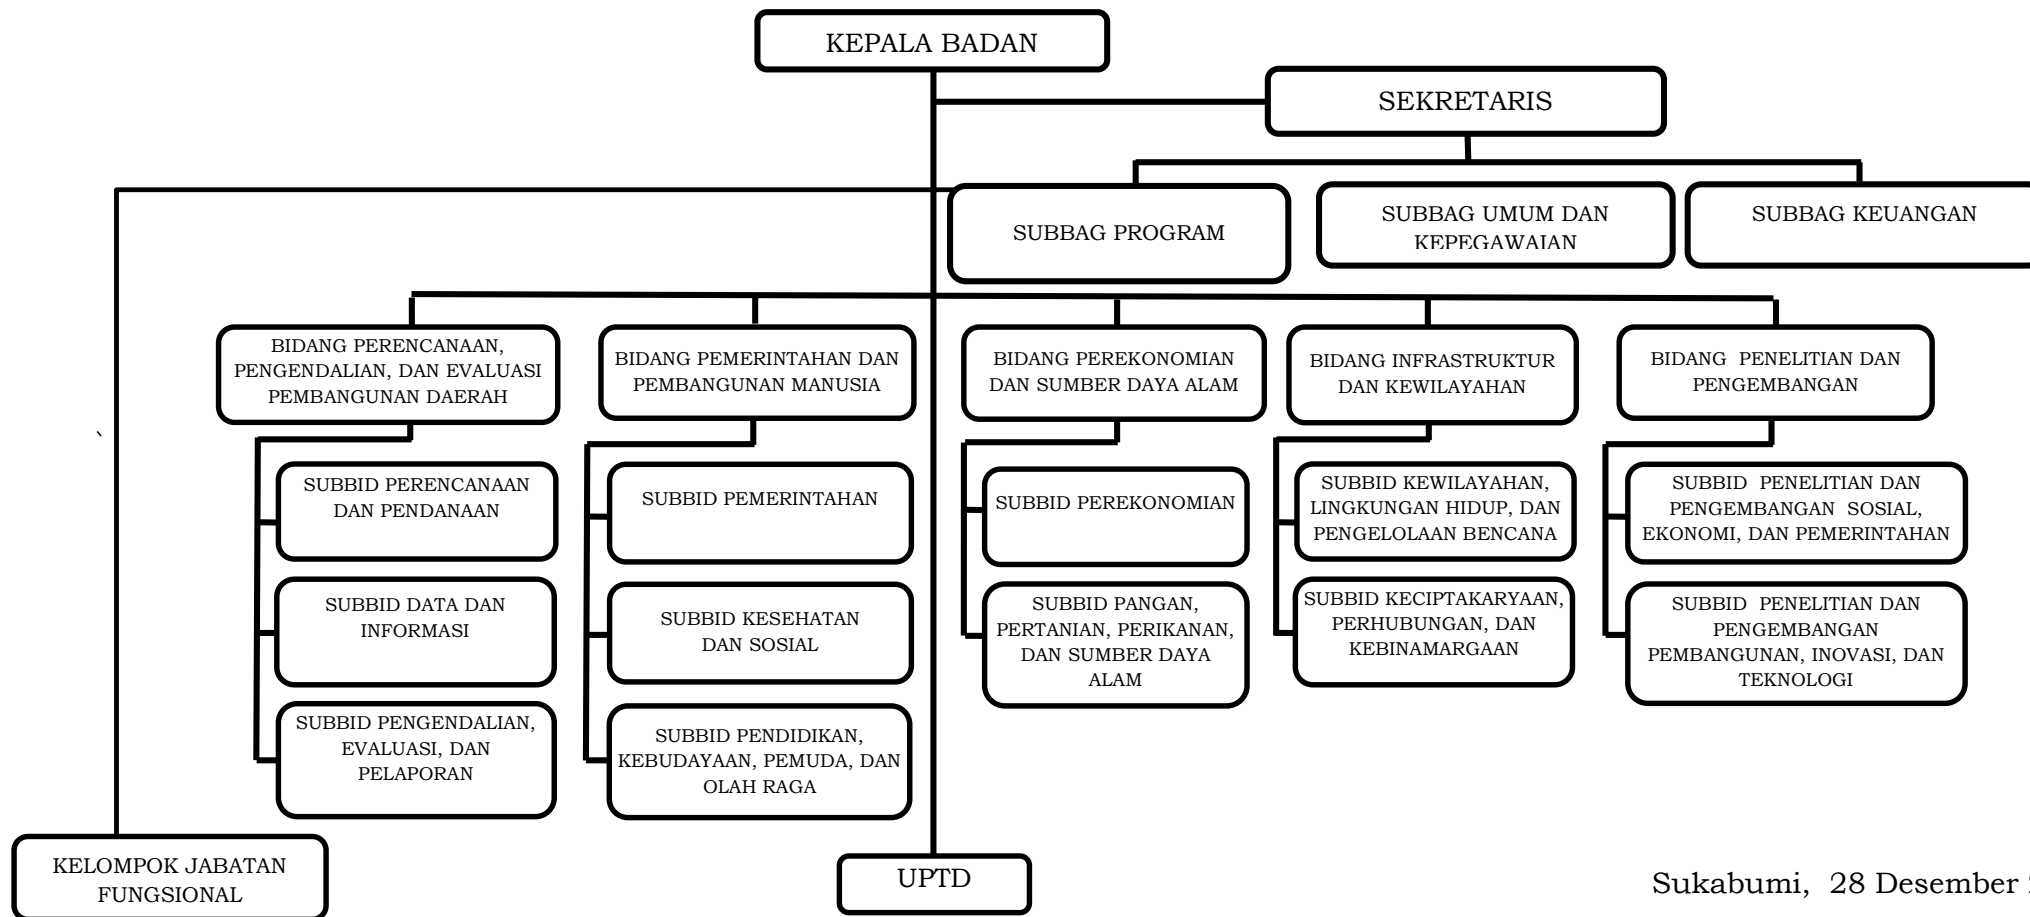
KEPALA BADAN

SEKRETARIS

SUBBAG PROGRAM

SUBBAG UMUM DAN KEPEGAWAIAN

SUBBAG KEUANGAN

BIDANG PERENCANAAN, PENGENDALIAN, DAN EVALUASI PEMBANGUNAN DAERAH

BIDANG PEMERINTAHAN DAN PEMBANGUNAN MANUSIA

BIDANG PEREKONOMIAN DAN SUMBER DAYA ALAM

BIDANG INFRASTRUKTUR DAN KEWILAYAHAN

BIDANG PENELITIAN DAN PENGEMBANGAN

SUBBID PERENCANAAN DAN PENDANAAN

SUBBID DATA DAN INFORMASI

SUBBID PENGENDALIAN, EVALUASI, DAN PELAPORAN

SUBBID PEMERINTAHAN

SUBBID KESEHATAN DAN SOSIAL

SUBBID PENDIDIKAN, KEBUDAYAAN, PEMUDA, DAN OLAH RAGA

SUBBID PEREKONOMIAN

SUBBID PANGAN, PERTANIAN, PERIKANAN, DAN SUMBER DAYA ALAM

SUBBID KEWILAYAHAN, LINGKUNGAN HIDUP, DAN PENGELOLAAN BENCANA

SUBBID KECIPTAKARYAAN, PERHUBUNGAN, DAN KEBINAMARGAAN

SUBBID PENELITIAN DAN PENGEMBANGAN SOSIAL, EKONOMI, DAN PEMERINTAHAN

SUBBID PENELITIAN DAN PENGEMBANGAN PEMBANGUNAN, INOVASI, DAN TEKNOLOGI

`

KELOMPOK JABATAN FUNGSIONAL

UPTD

Sukabumi, 28 Desember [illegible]